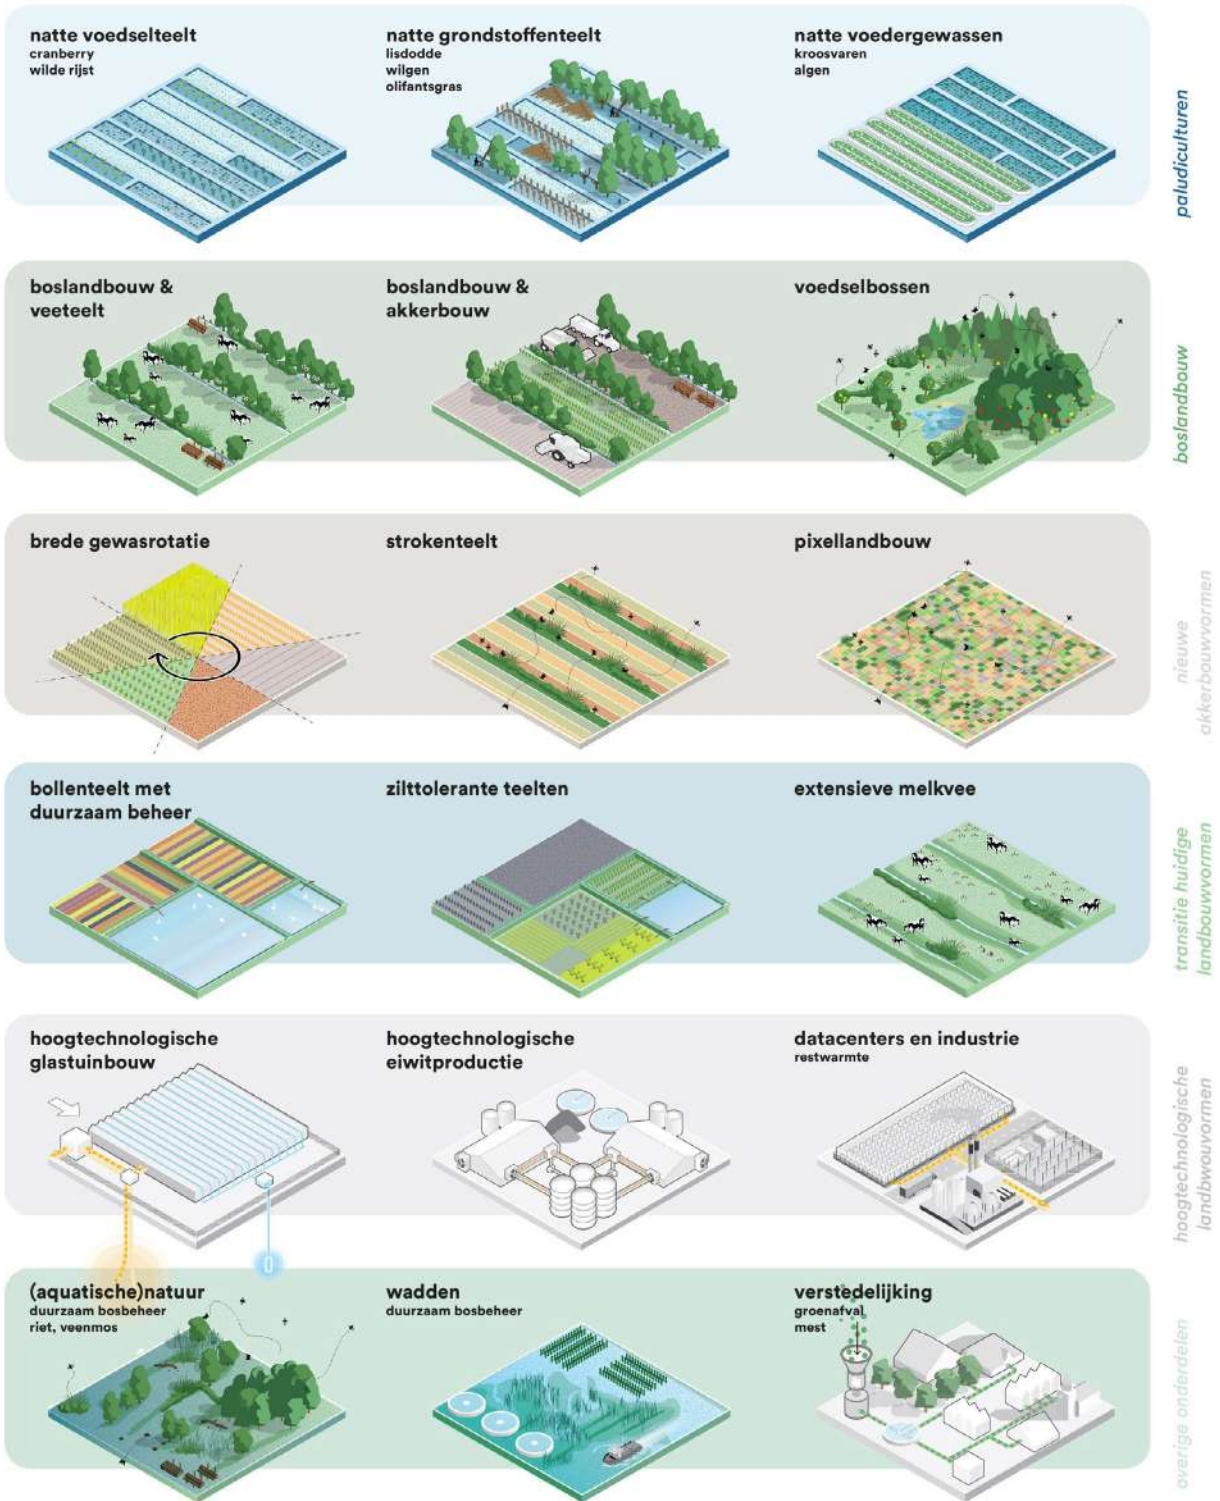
natte voedselteelt
cranberry
wilde rijst

natte grondstoffenteelt
lisdodde
wilgen
olifantsgras

natte voedergewassen
kroosvaren
algen

paludiculturen

boslandbouw & veeteelt

boslandbouw & akkerbouw

voedselbossen

boslandbouw

brede gewasrotatie

strokenteelt

pixellandbouw

nieuwe akkerbouwvormen

bollenteelt met duurzaam beheer

zilttolerante teelten

extensieve melkvee

transitie huidige landbouwvormen

hoogtechnologische glastuinbouw

hoogtechnologische eiwitproductie

datacenters en industrie
restwarmte

hoogtechnologische landbwouvormen

(aquatische)natuur
duurzaam bosbeheer
riet, veenmos

wadden
duurzaam bosbeheer

verstedelijking
groenafval
mest

overige onderdelen